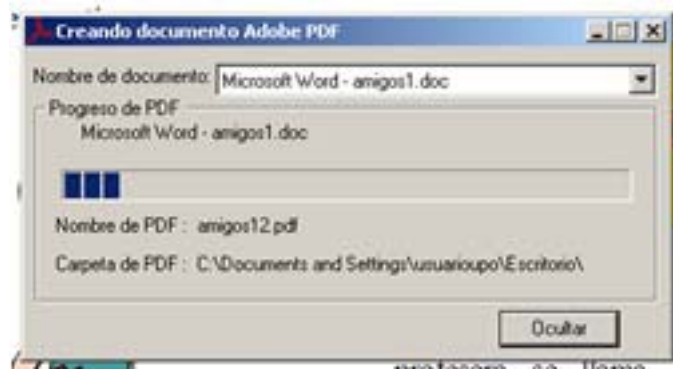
Creando documento Adobe PDF

Nombre de documento: Microsoft Word - amigos1.doc

Progreso de PDF

Microsoft Word - amigos1.doc

Nombre de PDF : amigos12.pdf

Carpeta de PDF : C:\Documents and Settings\usuarioupo\Escritorio\

Ocultar

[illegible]